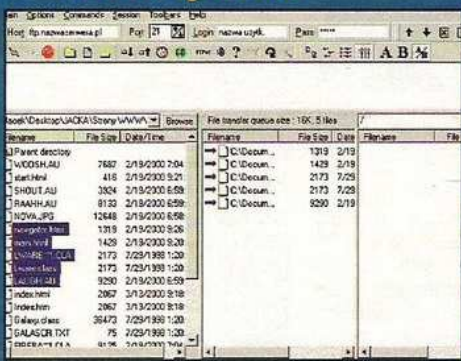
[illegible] Options Commands Session Toolbars Help

Host ftp.nazwaserwera.pl Port 21 Login nazwa uzytk. Pass *****

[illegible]ocek\Desktop\JACKA\Strony WWW\ Browse

| Filename | File Size | Date/Time |
|---|---|---|
| Parent directory | | |
| WOOSH.AU | 7687 | 2/19/2000 7:04 |
| start.html | 416 | 2/19/2000 9:21 |
| SHOUT.AU | 3924 | 2/19/2000 6:59 |
| RAAHH.AU | 8133 | 2/19/2000 6:59 |
| NOVA.JPG | 12648 | 2/19/2000 6:58 |
| navigator.html | 1319 | 2/19/2000 9:20 |
| main.html | 1429 | 2/19/2000 9:26 |
| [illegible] | 2173 | 7/29/1998 1:20 |
| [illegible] | 2173 | 7/29/1998 1:20 |
| LAUGH.AU | 9290 | 2/19/2000 6:59 |
| index.html | 2067 | 3/13/2000 8:18 |
| Index.htm | 2067 | 3/13/2000 8:18 |
| Galaxy.class | 36473 | 7/29/1998 1:20 |
| GALAXOR.TXT | 75 | 7/29/1998 1:20 |
| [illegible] | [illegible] | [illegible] |

File transfer queue size : 16K, 5 files

| Filename | File Size | Date |
|---|---|---|
| C:\Docum... | 1319 | 2/19 |
| C:\Docum... | 1429 | 2/19 |
| C:\Docum... | 2173 | 7/29 |
| C:\Docum... | 2173 | 7/29 |
| C:\Docum... | 9290 | 2/19 |

| Filename | File |
|---|---|